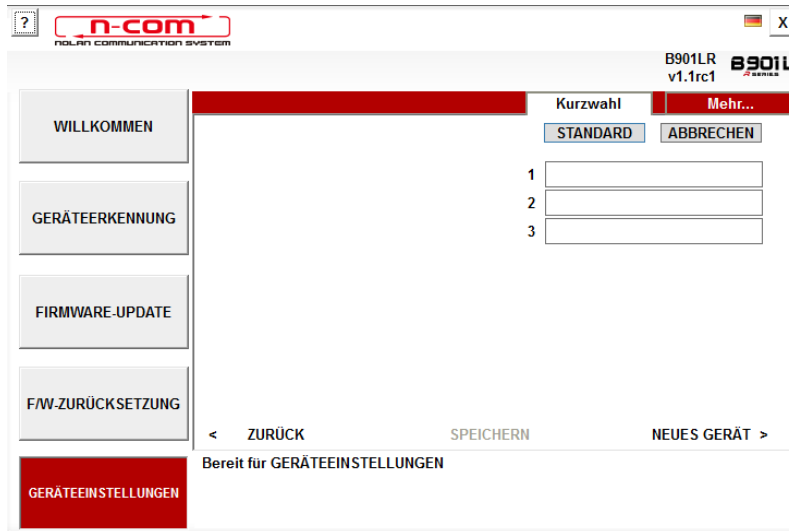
?

n-com
NOLAN COMMUNICATION SYSTEM

X

B901LR
v1.1rc1

B901L
R SERIES

WILLKOMMEN

GERÄTEERKENNUNG

FIRMWARE-UPDATE

F/W-ZURÜCKSETZUNG

GERÄTEEINSTELLUNGEN

Kurzwahl

Mehr...

STANDARD

ABBRECHEN

1

2

3

< ZURÜCK

SPEICHERN

NEUES GERÄT >

Bereit für GERÄTEEINSTELLUNGEN